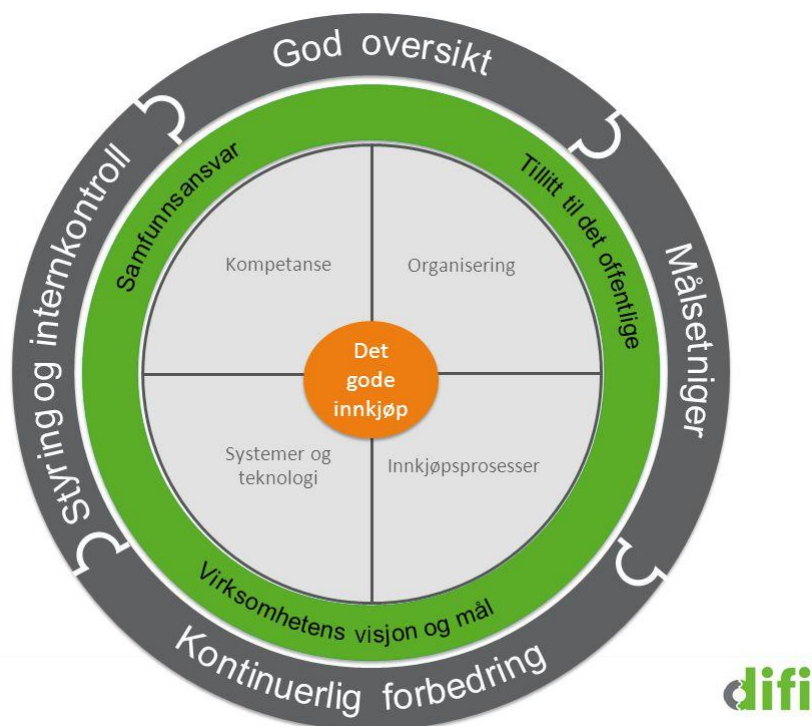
God oversikt

Målsetniger

Kontinuerlig forbedring

Styring og internkontroll

Samfunnsansvar

Tillitt til det offentlige

Virksomhetens visjon og mål

Kompetanse

Organisering

Systemer og teknologi

Innkjøpsprosesser

Det gode innkjøp

difi